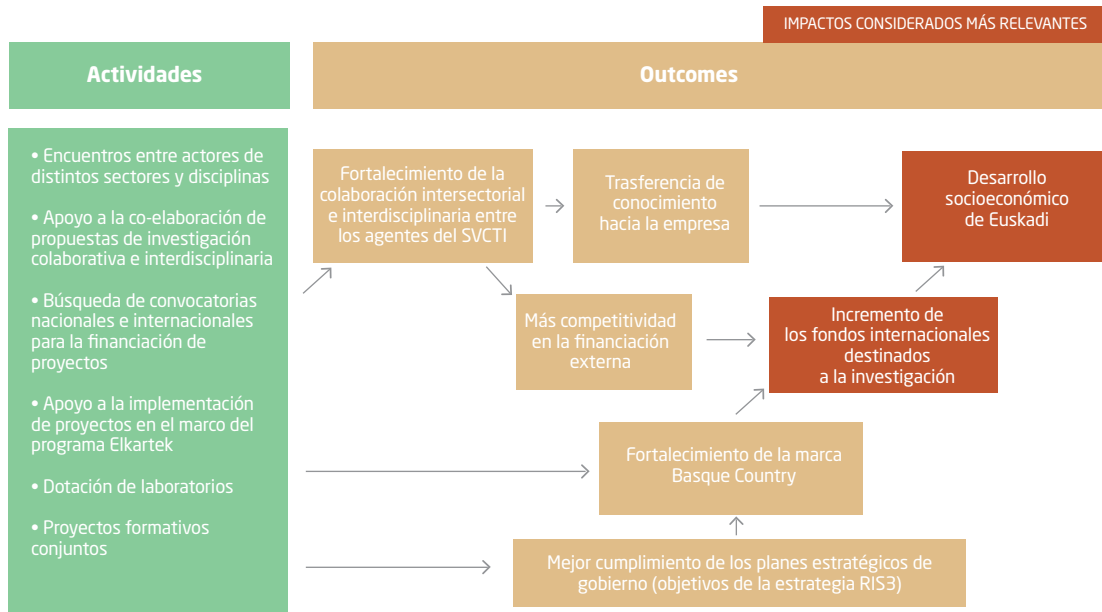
IMPACTOS CONSIDERADOS MÁS RELEVANTES

Actividades

Outcomes

• Encuentros entre actores de distintos sectores y disciplinas

• Apoyo a la co-elaboración de propuestas de investigación colaborativa e interdisciplinaria

• Búsqueda de convocatorias nacionales e internacionales para la financiación de proyectos

• Apoyo a la implementación de proyectos en el marco del programa Elkartek

• Dotación de laboratorios

• Proyectos formativos conjuntos

Fortalecimiento de la colaboración intersectorial e interdisciplinaria entre los agentes del SVCTI

Trasferencia de conocimiento hacia la empresa

Desarrollo socioeconómico de Euskadi

Más competitividad en la financiación externa

Incremento de los fondos internacionales destinados a la investigación

Fortalecimiento de la marca Basque Country

Mejor cumplimiento de los planes estratégicos de gobierno (objetivos de la estrategia RIS3)